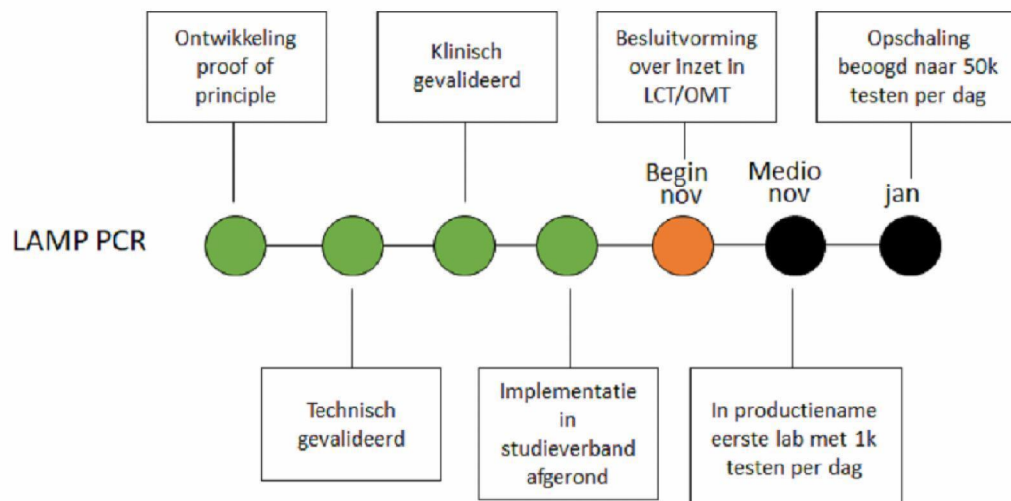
Ontwikkeling proof of principle

Klinisch gevalideerd

Besluitvorming over Inzet In LCT/OMT

Opschaling beoogd naar 50k testen per dag

Begin nov

Medio nov

jan

LAMP PCR

Technisch gevalideerd

Implementatie in studieverband afgerond

In productiename eerste lab met 1k testen per dag